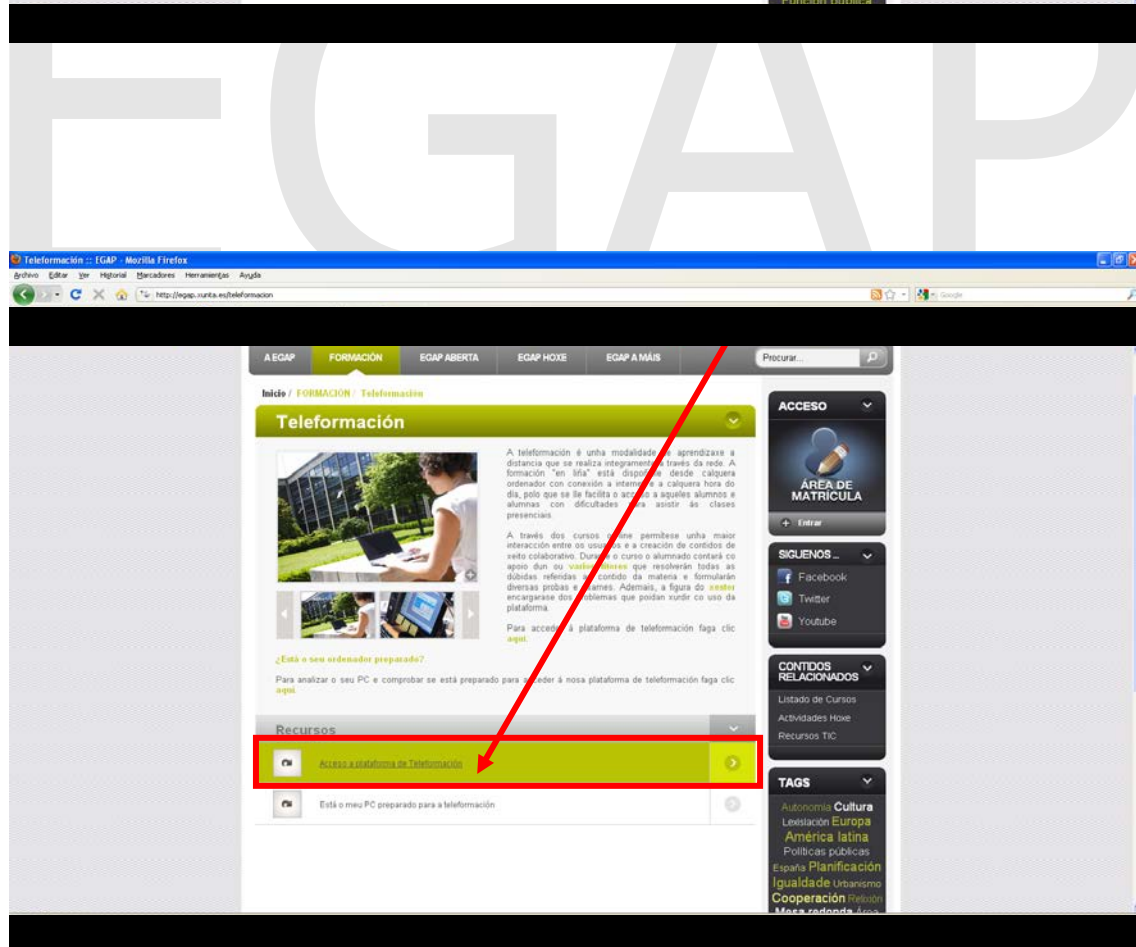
EGAP

Teleformación :: EGAP - Mozilla Firefox

Archivo Editar Ver Historial Marcadores Herramientas Ayuda

http://egap.xunta.es/teleformacion

Google

A EGAP FORMACIÓN EGAP ABERTA EGAP HOXE EGAP A MÁIS Procurar...

Inicio / FORMACIÓN / Teleformación

Teleformación

A teleformación é unha modalidade de aprendizaxe a distancia que se realiza integramente a través da rede. A formación "en liña" está dispoñible desde calquera ordenador con conexión a internet e a calquera hora do día, polo que se lle facilita o acceso a aqueles alumnos e alumnas con dificultades para asistir ás clases presenciais.

A través dos cursos online permítese unha maior interacción entre os usuarios e a creación de contidos de xeito colaborativo. Durante o curso o alumnado contará co apoio dun ou varios titores que resolverán todas as dúbidas referidas ao contido da materia e formularán diversas probas e exames. Ademais, a figura do xestor encargarase dos problemas que poidan xurdir co uso da plataforma.

Para acceder á plataforma de teleformación faga clic aquí.

¿Está o seu ordenador preparado?

Para analizar o seu PC e comprobar se está preparado para acceder á nosa plataforma de teleformación faga clic aquí.

Recursos

Acceso a plataforma de Teleformación

Está o meu PC preparado para a teleformación

ACCESO

ÁREA DE MATRÍCULA

Entrar

SIGUENOS ...

Facebook

Twitter

Youtube

CONTIDOS RELACIONADOS

Listado de Cursos

Actividades Hoxe

Recursos TIC

TAGS

Autonomía Cultura Lexislación Europa América latina Políticas públicas España Planificación Igualdade Urbanismo Cooperación Relixión Mesa redonda Área